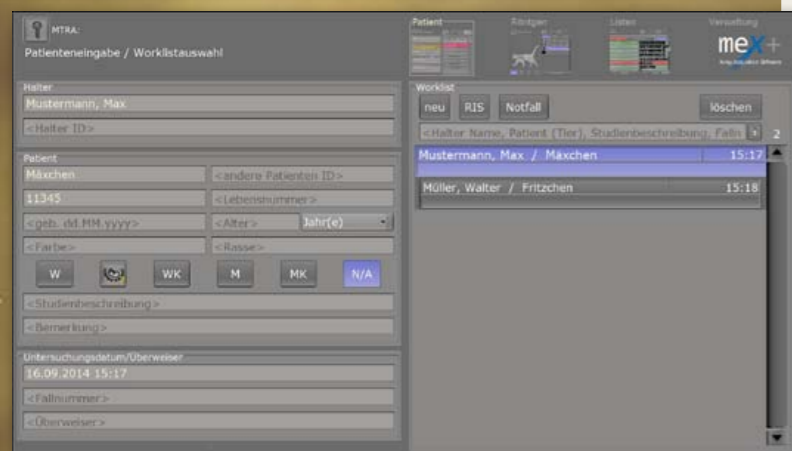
MTRA:
Patienteneingabe / Worklistauswahl

Patient Röntgen Listen Versorgung

mex+

Halter
Mustermann, Max
<Halter ID>

Patient
Mäxchen
<andere Patienten ID>
11345
<Lebensnummer>
<geb. dd.MM.yyyy>
<Alter>
Jahr(e)
<Farbe>
<Rasse>
W
WK
M
MK
N/A
<Studienbeschreibung>
<Bemerkung>

Untersuchungsdatum/Überweiser
16.09.2014 15:17
<Fallnummer>
<Überweiser>

Worklist
neu
RIS
Notfall
löschen
<Halter Name, Patient (Tier), Studienbeschreibung, Falln
2
Mustermann, Max / Mäxchen 15:17
Müller, Walter / Fritzchen 15:18